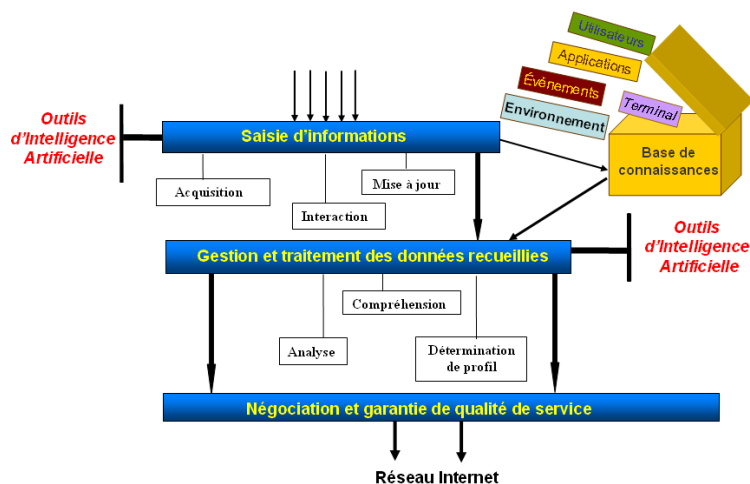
Utilisateurs

Applications

Événements

Terminal

Environnement

Base de connaissances

Outils d'Intelligence Artificielle

Saisie d'informations

Acquisition

Interaction

Mise à jour

Gestion et traitement des données recueillies

Outils d'Intelligence Artificielle

Compréhension

Analyse

Détermination de profil

Négociation et garantie de qualité de service

Réseau Internet